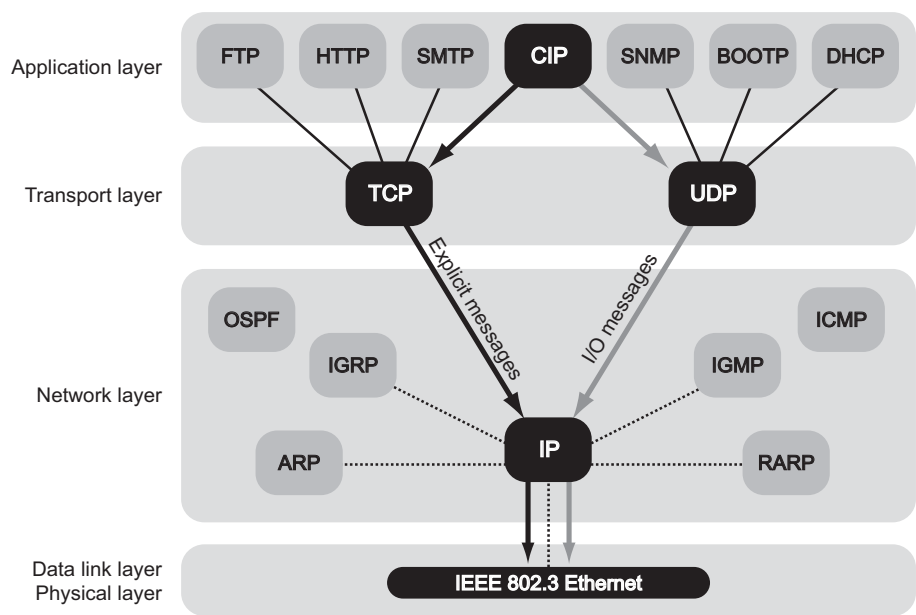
Application layer

FTP HTTP SMTP CIP SNMP BOOTP DHCP

Transport layer

TCP UDP

Explicit messages

I/O messages

Network layer

OSPF ICMP

IGRP IGMP

ARP IP RARP

Data link layer
Physical layer

IEEE 802.3 Ethernet